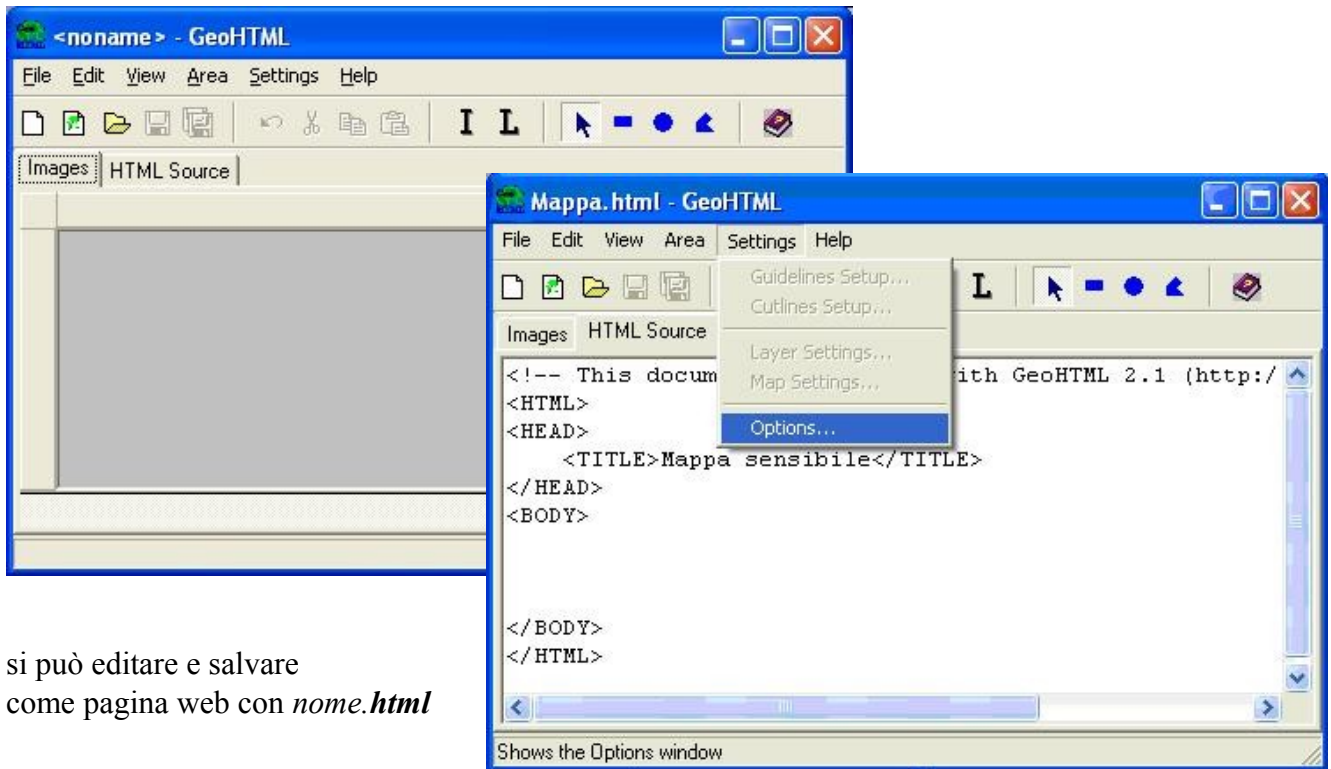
<noname> - GeoHTML

File Edit View Area Settings Help

I L

Images HTML Source

Mappa.html - GeoHTML

File Edit View Area Settings Help

Guidelines Setup...
Cutlines Setup...
Layer Settings...
Map Settings...
Options...

I L

Images HTML Source

<!-- This docum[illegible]ith GeoHTML 2.1 (http:/
<HTML>
<HEAD>
<TITLE>Mappa sensibile</TITLE>
</HEAD>
<BODY>

</BODY>
</HTML>

Shows the Options window

si può editare e salvare come pagina web con *nome.**html***